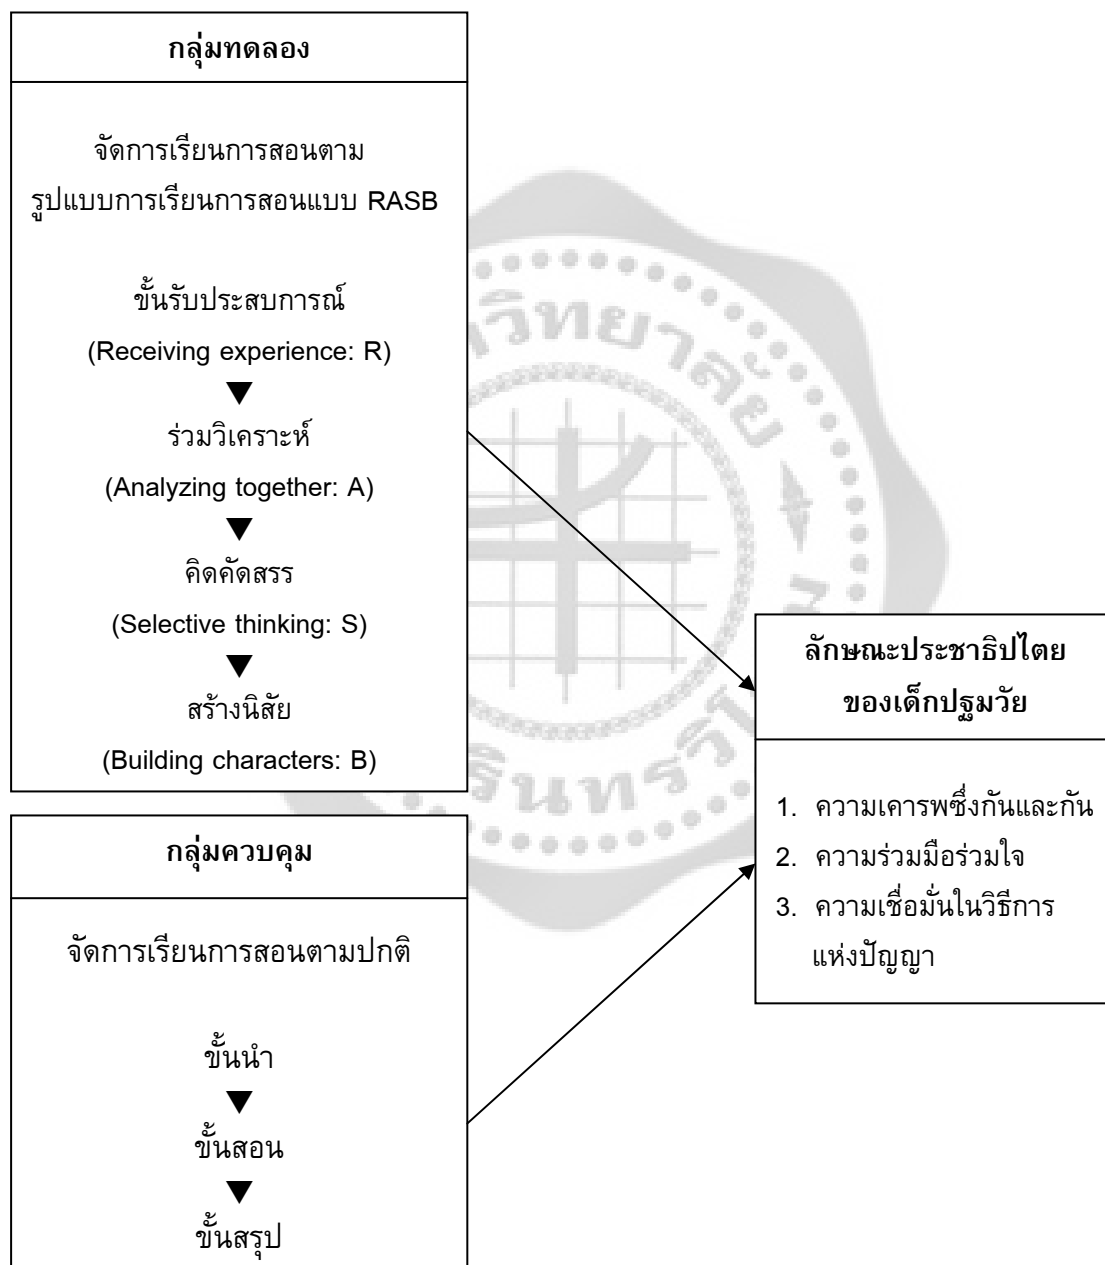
กลุ่มทดลอง

จัดการเรียนการสอนตาม
รูปแบบการเรียนการสอนแบบ RASB

ขั้นรับประสบการณ์
(Receiving experience: R)

ร่วมวิเคราะห์
(Analyzing together: A)

คิดคัดสรร
(Selective thinking: S)

สร้างนิสัย
(Building characters: B)

กลุ่มควบคุม

จัดการเรียนการสอนตามปกติ

ขั้นนำ

ขั้นสอน

ขั้นสรุป

ลักษณะประชาธิปไตย
ของเด็กปฐมวัย

1. ความเคารพซึ่งกันและกัน
2. ความร่วมมือร่วมใจ
3. ความเชื่อมั่นในวิธีการแห่งปัญญา